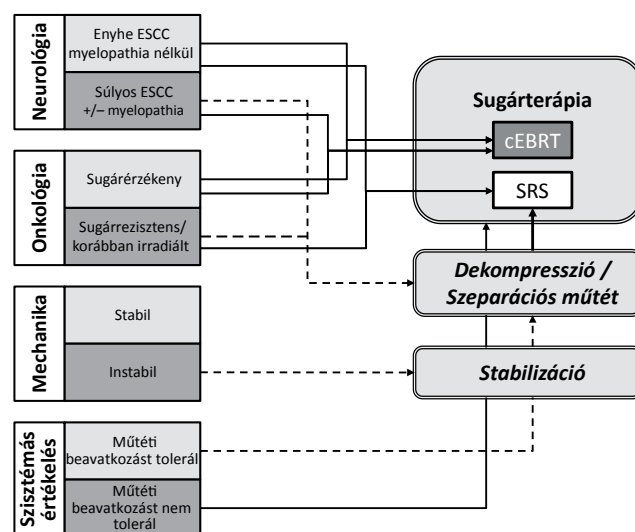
Neurológia
Enyhe ESCC myelopathia nélkül
Súlyos ESCC +/– myelopathia

Onkológia
Sugárérzékeny
Sugárrezisztens/ korábban irradiált

Mechanika
Stabil
Instabil

Szisztémás értékelés
Műtéti beavatkozást tolerál
Műtéti beavatkozást nem tolerál

Sugárterápia
cEBRT
SRS

Dekompresszió / Szeparációs műtét

Stabilizáció